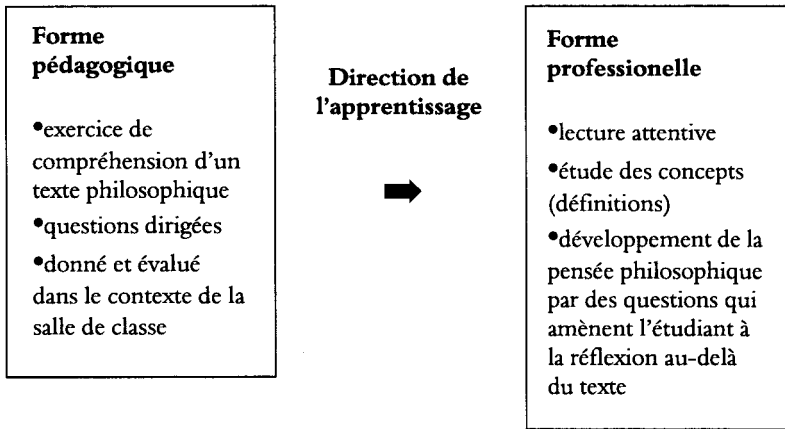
Forme pédagogique

•exercice de compréhension d'un texte philosophique

•questions dirigées

•donné et évalué dans le contexte de la salle de classe

Direction de l'apprentissage

Forme professionelle

•lecture attentive

•étude des concepts (définitions)

•développement de la pensée philosophique par des questions qui amènent l'étudiant à la réflexion au-delà du texte